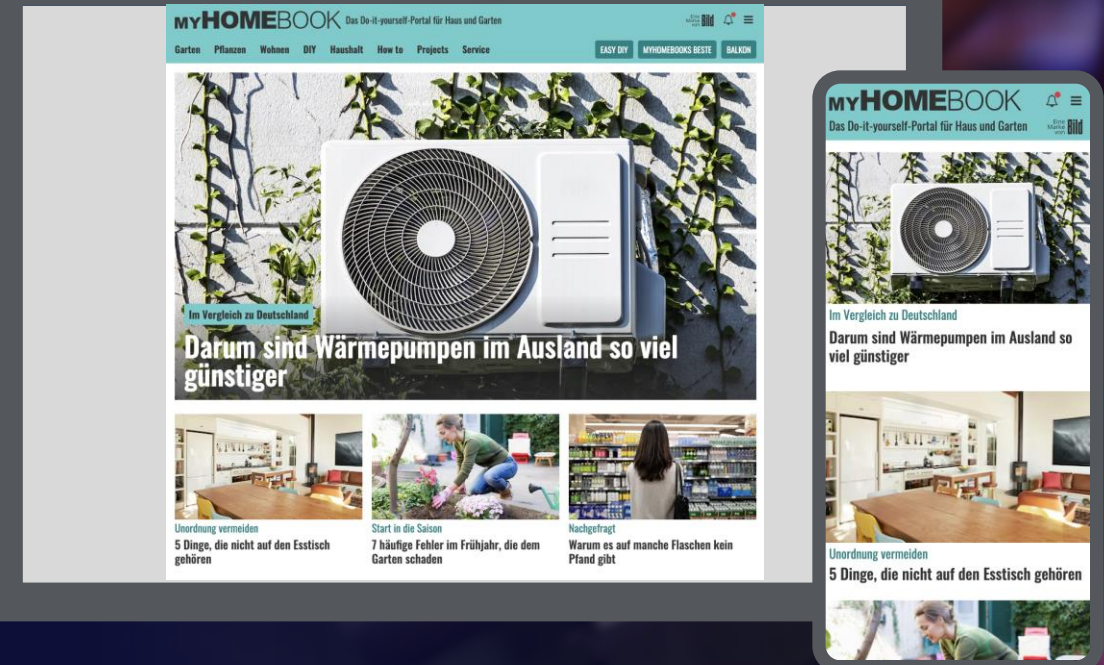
MYHOMEBOOK Das Do-it-yourself-Portal für Haus und Garten

Eine Marke von Bild

Garten Pflanzen Wohnen DIY Haushalt How to Projects Service

EASY DIY MYHOMEBOOKS BESTE BALKON

Im Vergleich zu Deutschland

Darum sind Wärmepumpen im Ausland so viel günstiger

Unordnung vermeiden

5 Dinge, die nicht auf den Esstisch gehören

Start in die Saison

7 häufige Fehler im Frühjahr, die dem Garten schaden

Nachgefragt

Warum es auf manche Flaschen kein Pfand gibt

MYHOMEBOOK

Das Do-it-yourself-Portal für Haus und Garten

Eine Marke von Bild

Im Vergleich zu Deutschland

Darum sind Wärmepumpen im Ausland so viel günstiger

Unordnung vermeiden

5 Dinge, die nicht auf den Esstisch gehören